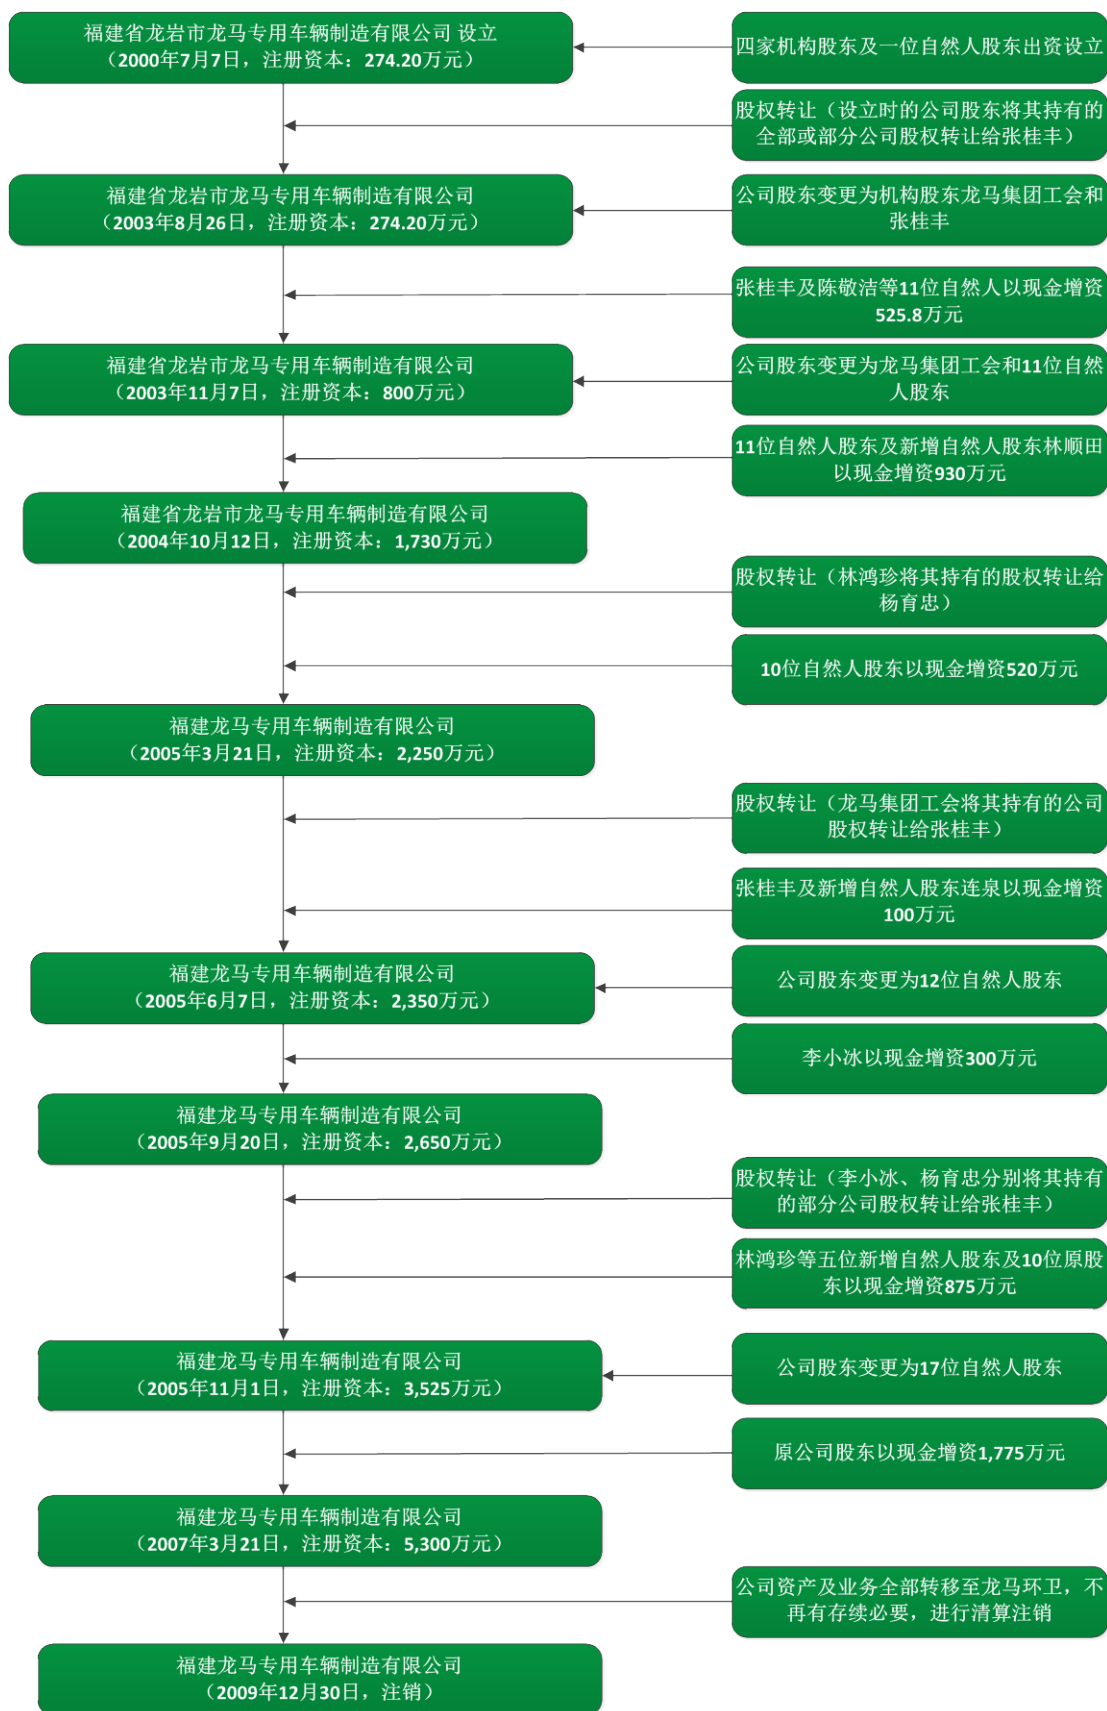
福建省龙岩市龙马专用车辆制造有限公司 设立
（2000年7月7日，注册资本：274.20万元）

四家机构股东及一位自然人股东出资设立

股权转让（设立时的公司股东将其持有的全部或部分公司股权转让给张桂丰）

福建省龙岩市龙马专用车辆制造有限公司
（2003年8月26日，注册资本：274.20万元）

公司股东变更为机构股东龙马集团工会和张桂丰

张桂丰及陈敬洁等11位自然人以现金增资525.8万元

福建省龙岩市龙马专用车辆制造有限公司
（2003年11月7日，注册资本：800万元）

公司股东变更为龙马集团工会和11位自然人股东

11位自然人股东及新增自然人股东林顺田以现金增资930万元

福建省龙岩市龙马专用车辆制造有限公司
（2004年10月12日，注册资本：1,730万元）

股权转让（林鸿珍将其持有的股权转让给杨育忠）

10位自然人股东以现金增资520万元

福建龙马专用车辆制造有限公司
（2005年3月21日，注册资本：2,250万元）

股权转让（龙马集团工会将其持有的公司股权转让给张桂丰）

张桂丰及新增自然人股东连泉以现金增资100万元

福建龙马专用车辆制造有限公司
（2005年6月7日，注册资本：2,350万元）

公司股东变更为12位自然人股东

李小冰以现金增资300万元

福建龙马专用车辆制造有限公司
（2005年9月20日，注册资本：2,650万元）

股权转让（李小冰、杨育忠分别将其持有的部分公司股权转让给张桂丰）

林鸿珍等五位新增自然人股东及10位原股东以现金增资875万元

福建龙马专用车辆制造有限公司
（2005年11月1日，注册资本：3,525万元）

公司股东变更为17位自然人股东

原公司股东以现金增资1,775万元

福建龙马专用车辆制造有限公司
（2007年3月21日，注册资本：5,300万元）

公司资产及业务全部转移至龙马环卫，不再有存续必要，进行清算注销

福建龙马专用车辆制造有限公司
（2009年12月30日，注销）